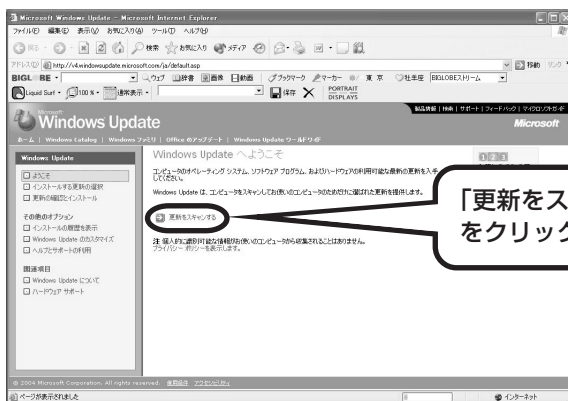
Microsoft Windows Update - Microsoft Internet Explorer

ファイル(F) 編集(E) 表示(V) お気に入り(A) ツール(T) ヘルプ(H)

戻る 検索 お気に入り メディア

アドレス(D) http://v4.windowsupdate.microsoft.com/ja/default.asp 移動 リンク

BIGLOBE ウェブ 辞書 画像 動画 ブックマーク マーカー 東京 杜年屋 BIGLOBEストリーム

Liquid Surf 100% 連続表示 保存 PORTRAIT DISPLAYS

製品情報 | 検索 | サポート | フィードバック | マイクロソフトガイド

Windows Update Microsoft

ホーム | Windows Catalog | Windows ファミリ | Office のアップデート | Windows Update ワールドワイド

Windows Update

ようこそ

インストールする更新の選択

更新の確認とインストール

その他のオプション

インストールの履歴を表示

Windows Update のカスタマイズ

ヘルプとサポートの利用

関連項目

Windows Update について

ハードウェア サポート

Windows Update へようこそ

コンピュータのオペレーティング システム、ソフトウェア プログラム、およびハードウェアの利用可能な最新の更新を入手してください。

Windows Update は、コンピュータをスキャンしてお使いのコンピュータのためだけに厳選された更新を提供します。

更新をスキャンする

注 個人的に識別可能な情報がお使いのコンピュータから収集されることはありません。 プライバシー ポリシーを表示します。

「更新をス をクリック

© 2004 Microsoft Corporation. All rights reserved. 使用条件 アクセシビリティ

ページが表示されました インターネット